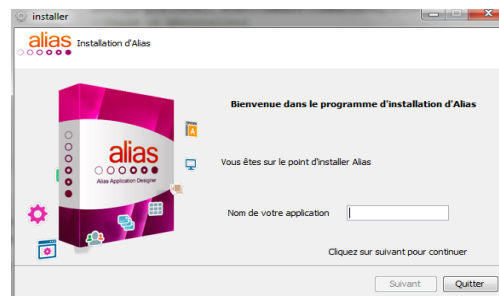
installer

alias Installation d'Alias

alias
Alias Application Designer

Bienvenue dans le programme d'installation d'Alias

Vous êtes sur le point d'installer Alias

Nom de votre application

Cliquez sur suivant pour continuer

Suivant
Quitter